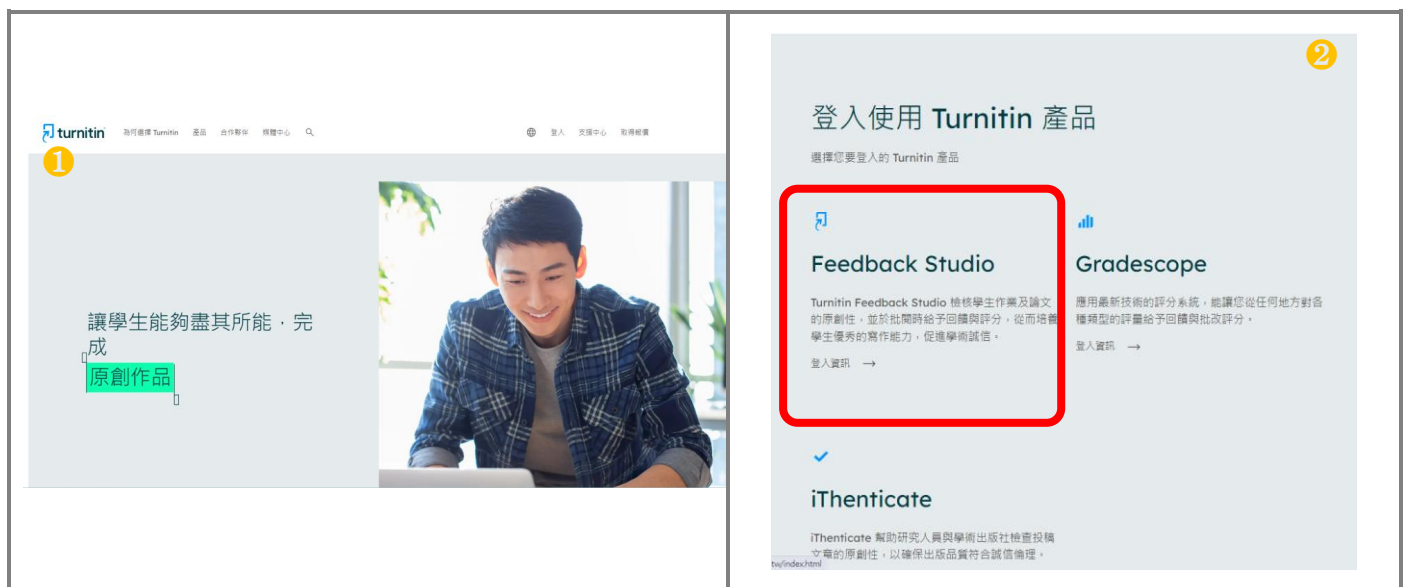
turnitin 為何選擇 Turnitin 產品 合作夥伴 媒體中心 登入 支援中心 取得報價

1

讓學生能夠盡其所能，完成
原創作品

2

登入使用 Turnitin 產品

選擇您要登入的 Turnitin 產品

Feedback Studio

Turnitin Feedback Studio 檢核學生作業及論文的原創性，並於批閱時給予回饋與評分，從而培養學生優秀的寫作能力，促進學術誠信。

登入資訊 →

Gradescope

應用最新技術的評分系統，能讓您從任何地方對各種類型的評量給予回饋與批改評分。

登入資訊 →

iThenticate

iThenticate 幫助研究人員與學術出版社檢查投稿文章的原創性，以確保出版品質符合誠信倫理。

tw/index.html